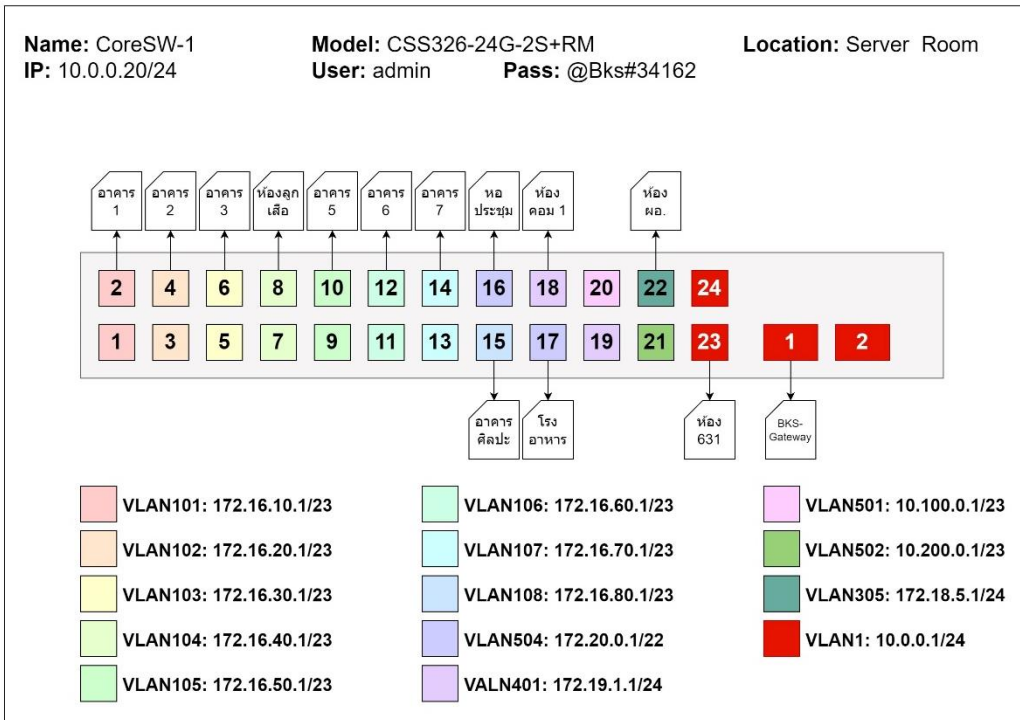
**Name:** CoreSW-1
**IP:** 10.0.0.20/24

**Model:** CSS326-24G-2S+RM
**User:** admin **Pass:** @Bks#34162

**Location:** Server Room

อาคาร 1
อาคาร 2
อาคาร 3
ห้องลูกเสือ
อาคาร 5
อาคาร 6
อาคาร 7
หอประชุม
ห้องคอม 1
ห้องผอ.

2 4 6 8 10 12 14 16 18 20 22 24

1 3 5 7 9 11 13 15 17 19 21 23 1 2

อาคารศิลปะ
โรงอาหาร
ห้อง 631
BKS-Gateway

VLAN101: 172.16.10.1/23
VLAN102: 172.16.20.1/23
VLAN103: 172.16.30.1/23
VLAN104: 172.16.40.1/23
VLAN105: 172.16.50.1/23

VLAN106: 172.16.60.1/23
VLAN107: 172.16.70.1/23
VLAN108: 172.16.80.1/23
VLAN504: 172.20.0.1/22
VALN401: 172.19.1.1/24

VLAN501: 10.100.0.1/23
VLAN502: 10.200.0.1/23
VLAN305: 172.18.5.1/24
VLAN1: 10.0.0.1/24